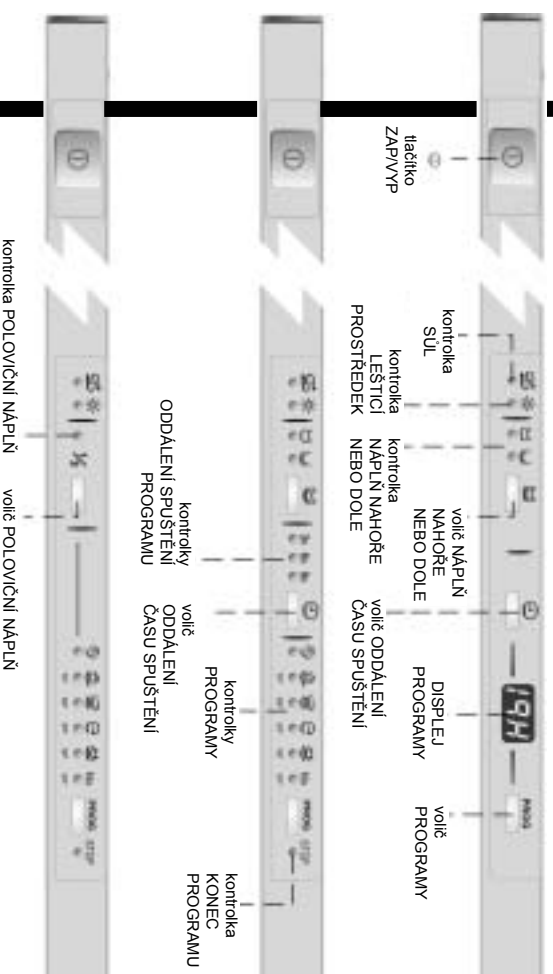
tlačítko ZAP/VYP

kontrolka SŮL

kontrolka LEŠTICÍ PROSTŘEDEK

kontrolka NÁPLŇ NAHOŘE NEBO DOLE

volič NÁPLŇ NAHOŘE NEBO DOLE

volič ODDÁLENÍ ČASU SPUŠTĚNÍ

DISPLEJ PROGRAMY

volič PROGRAMY

PROG

kontrolky ODDÁLENÍ SPUŠTĚNÍ PROGRAMU

volič ODDÁLENÍ ČASU SPUŠTĚNÍ

kontrolky PROGRAMY

PROG STOP

kontrolka KONEC PROGRAMU

kontrolka POLOVIČNÍ NÁPLŇ

volič POLOVIČNÍ NÁPLŇ

PROG STOP